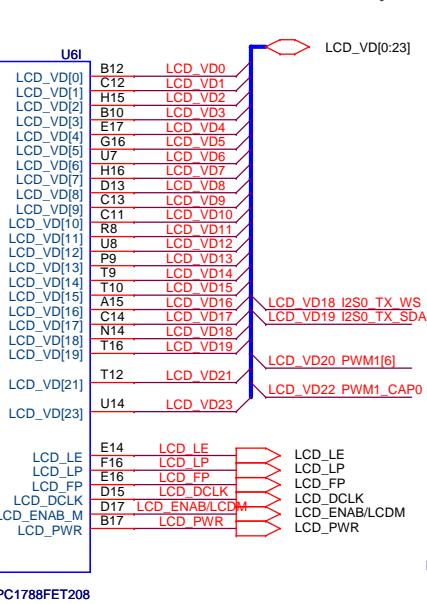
U6I

LCD_VD[0:23]

LCD_VD[0] B12 LCD_VD0
LCD_VD[1] C12 LCD_VD1
LCD_VD[2] H15 LCD_VD2
LCD_VD[3] B10 LCD_VD3
LCD_VD[4] E17 LCD_VD4
LCD_VD[5] G16 LCD_VD5
LCD_VD[6] U7 LCD_VD6
LCD_VD[7] H16 LCD_VD7
LCD_VD[8] D13 LCD_VD8
LCD_VD[9] C13 LCD_VD9
LCD_VD[10] C11 LCD_VD10
LCD_VD[11] R8 LCD_VD11
LCD_VD[12] U8 LCD_VD12
LCD_VD[13] P9 LCD_VD13
LCD_VD[14] T9 LCD_VD14
LCD_VD[15] T10 LCD_VD15
LCD_VD[16] A15 LCD_VD16
LCD_VD[17] C14 LCD_VD17
LCD_VD[18] N14 LCD_VD18
LCD_VD[19] T16 LCD_VD19
LCD_VD[21] T12 LCD_VD21
LCD_VD[23] U14 LCD_VD23

LCD_VD18_I2S0_TX_WS
LCD_VD19_I2S0_TX_SDA
LCD_VD20_PWM1[6]
LCD_VD22_PWM1_CAP0

LCD_LE E14 LCD_LE
LCD_LP F16 LCD_LP
LCD_FP E16 LCD_FP
LCD_DCLK D15 LCD_DCLK
LCD_ENAB_M D17 LCD_ENAB/LCDM
LCD_PWR B17 LCD_PWR

LCD_LE
LCD_LP
LCD_FP
LCD_DCLK
LCD_ENAB/LCDM
LCD_PWR

PC1788FET208